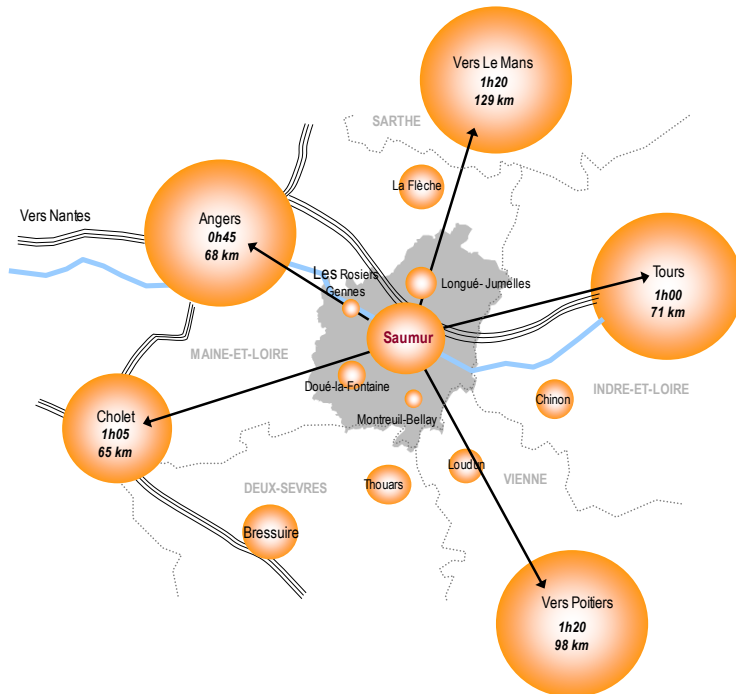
Vers Le Mans
1h20
129 km

SARTHE

La Flèche

Vers Nantes

Angers
0h45
68 km

Les Rosiers
Gennes

Longué- Jumelles

Tours
1h00
71 km

Saumur

MAINE-ET-LOIRE

Doué-la-Fontaine

Montreuil-Bellay

Chinon

INDRE-ET-LOIRE

Cholet
1h05
65 km

Loudun

VIENNE

DEUX-SEVRES

Thouars

Bressuire

Vers Poitiers
1h20
98 km